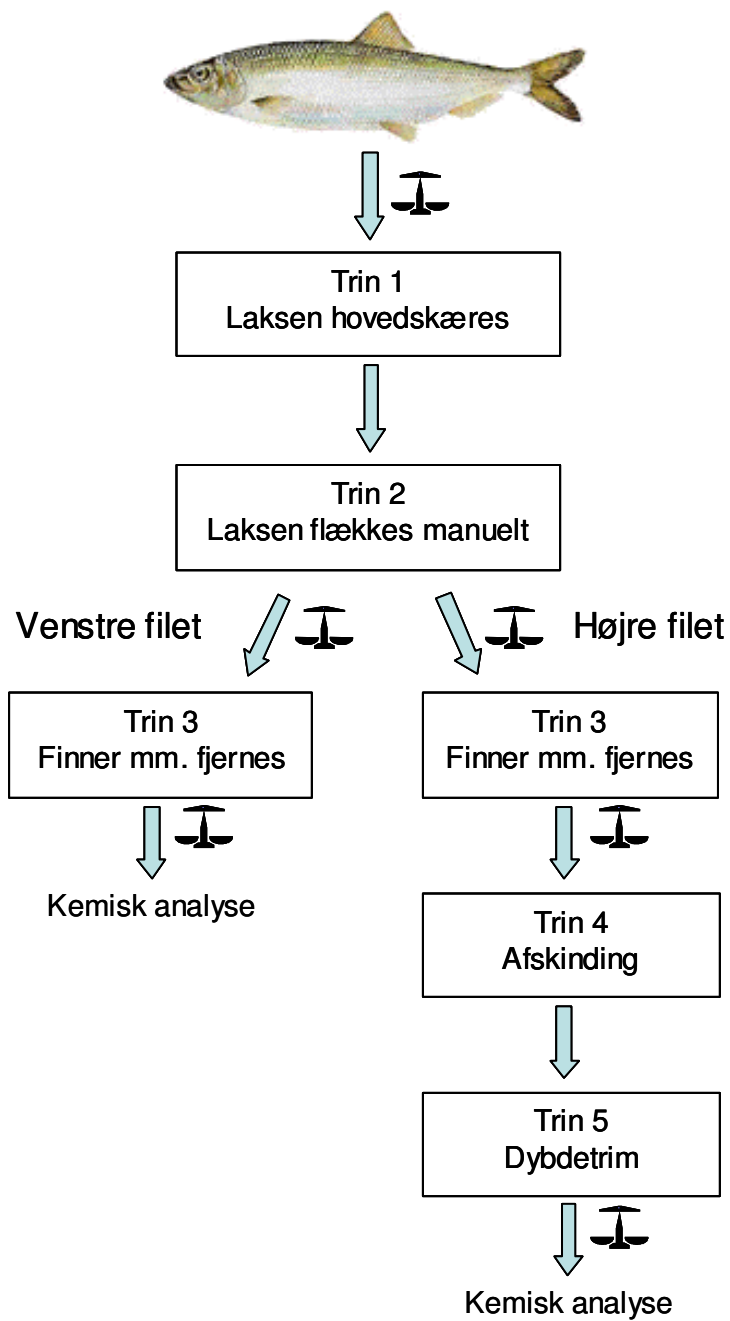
Trin 1
Laksen hovedskæres

Trin 2
Laksen flækkes manuelt

Venstre filet

Højre filet

Trin 3
Finner mm. fjernes

Kemisk analyse

Trin 3
Finner mm. fjernes

Trin 4
Afskinding

Trin 5
Dybdetrim

Kemisk analyse